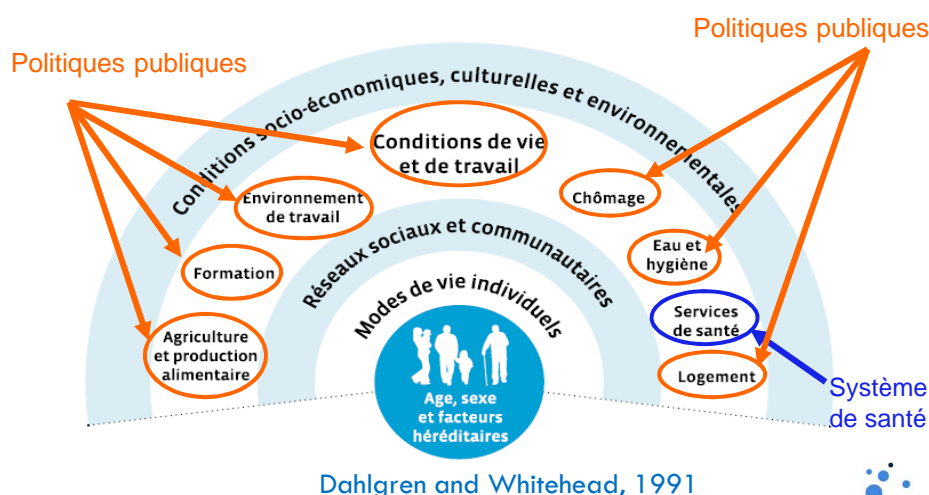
Politiques publiques

Politiques publiques

Conditions socio-économiques, culturelles et environnementales

Conditions de vie et de travail

Environnement de travail

Chômage

Réseaux sociaux et communautaires

Formation

Eau et hygiène

Modes de vie individuels

Services de santé

Agriculture et production alimentaire

Age, sexe et facteurs héréditaires

Logement

Système de santé

Dahlgren and Whitehead, 1991